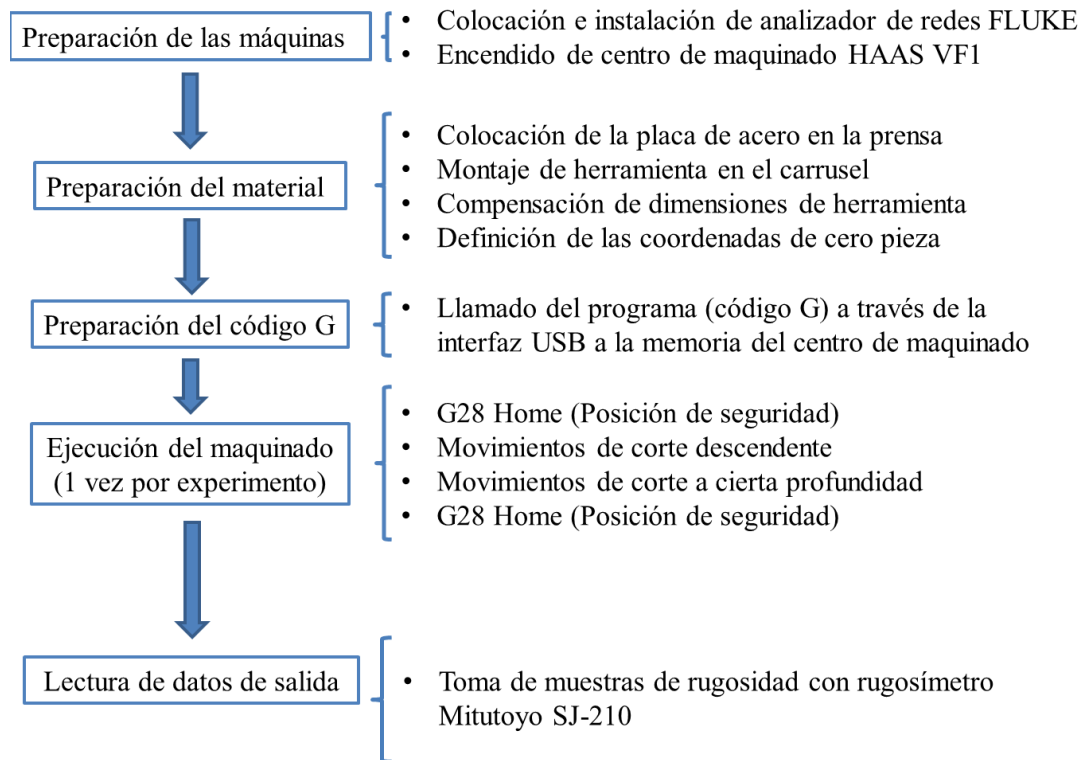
Preparación de las máquinas

- Colocación e instalación de analizador de redes FLUKE
- Encendido de centro de maquinado HAAS VF1

Preparación del material

- Colocación de la placa de acero en la prensa
- Montaje de herramienta en el carrusel
- Compensación de dimensiones de herramienta
- Definición de las coordenadas de cero pieza

Preparación del código G

- Llamado del programa (código G) a través de la interfaz USB a la memoria del centro de maquinado

Ejecución del maquinado (1 vez por experimento)

- G28 Home (Posición de seguridad)
- Movimientos de corte descendente
- Movimientos de corte a cierta profundidad
- G28 Home (Posición de seguridad)

Lectura de datos de salida

- Toma de muestras de rugosidad con rugosímetro Mitutoyo SJ-210